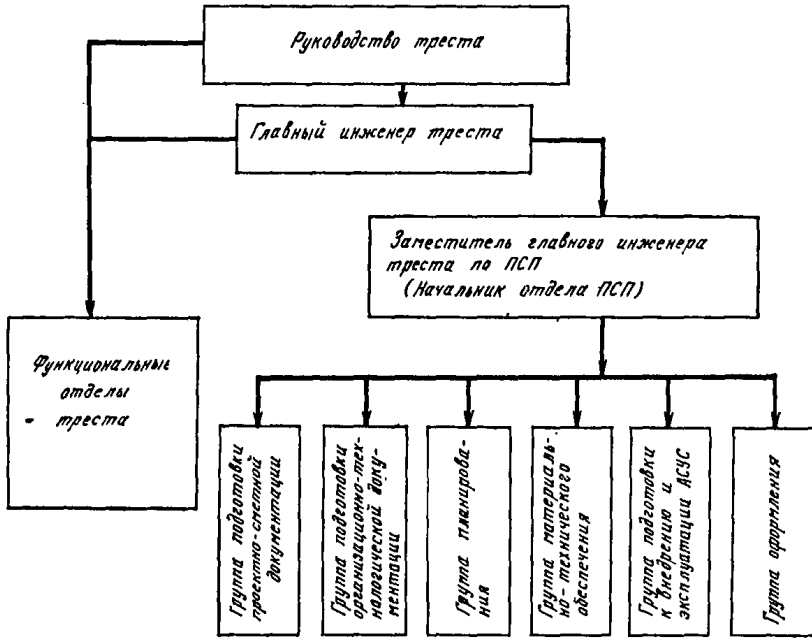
Руководство треста

Главный инженер треста

Заместитель главного инженера треста по ПСП (Начальник отдела ПСП)

Функциональные отделы - треста

Группа подготовки проектно-сметной документации

Группа подготовки организационно-технологической документации

Группа планирования

Группа материально-технического обеспечения

Группа подготовки к внедрению и эксплуатации АСУС

Группа оформления